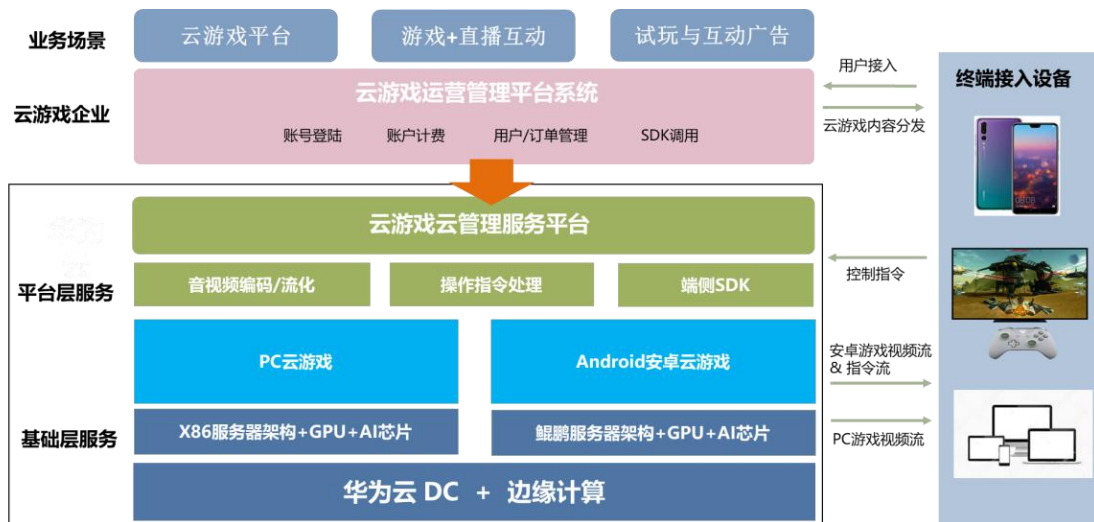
业务场景

云游戏平台

游戏+直播互动

试玩与互动广告

云游戏企业

云游戏运营管理平台系统

账号登陆

账户计费

用户/订单管理

SDK调用

用户接入

云游戏内容分发

终端接入设备

云游戏云管理服务平台

平台层服务

音视频编码/流化

操作指令处理

端侧SDK

控制指令

PC云游戏

Android安卓云游戏

安卓游戏视频流 & 指令流

基础层服务

X86服务器架构+GPU+AI芯片

鲲鹏服务器架构+GPU+AI芯片

PC游戏视频流

华为云 DC + 边缘计算